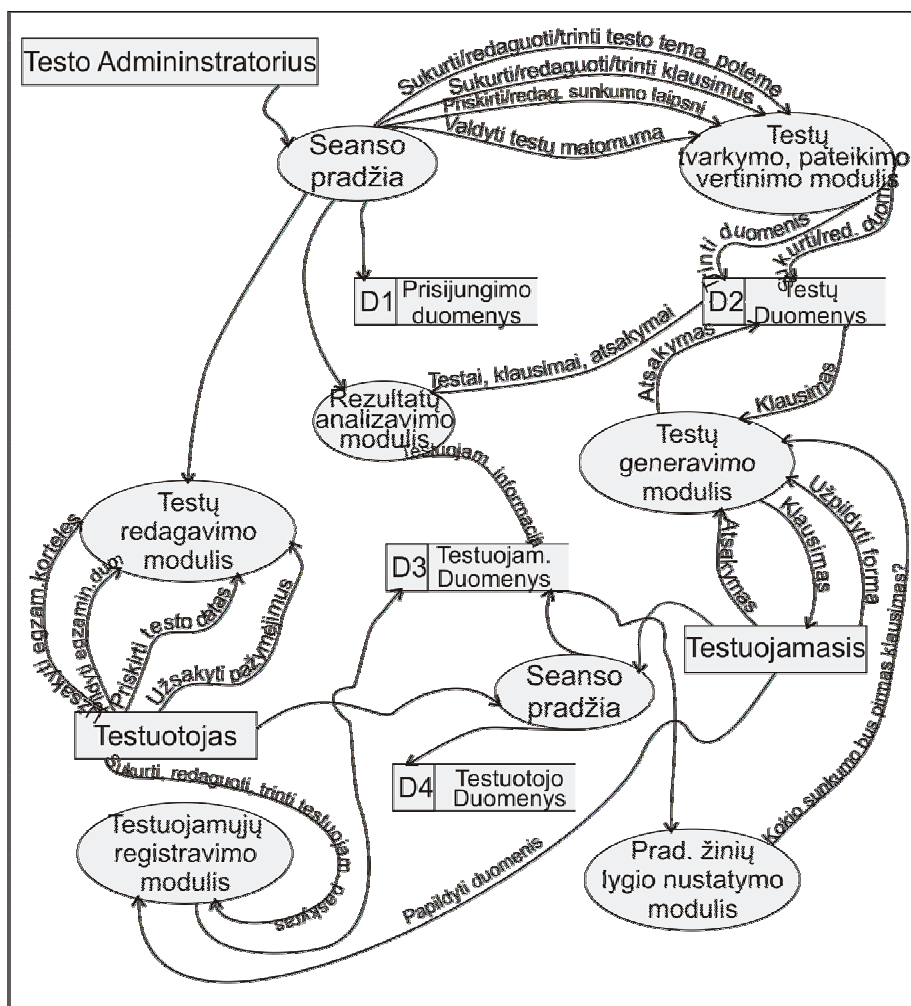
Testo Admininstratorius

Seanso pradžia

Sukurti/redaguoti/trinti testo tema, poteme

Sukurti/redaguoti/trinti klausimus

Priskirti/redag. sunkumo laipsnį

Valdyti testų matomuma

Testų tvarkymo, pateikimo vertinimo modulis

Trinti duomenis

Sukurti/red. duom

D1 Prisijungimo duomenys

D2 Testų Duomenys

Testai, klausimai, atsakymai

Atsakymas

Klausimas

Rezultatų analizavimo modulis

Testuojam. informacija

Testų generavimo modulis

Užpildyti forma

Klausimas

Atsakymas

Testų redagavimo modulis

D3 Testuojam. Duomenys

Testuojamasis

Užsakyti egzam.korteles

Valdyti egzamin.duom

Priskirti testo datas

Užsakyti pažymėjimus

Seanso pradžia

Testuotojas

D4 Testuotojo Duomenys

Sukurti, redaguoti, trinti testuojam.

Testuojamųjų registravimo modulis

paskyras

Papildyti duomenis

Kokio sunkumo bus pirmas klausimas?

Prad. žinių lygio nustatymo modulis